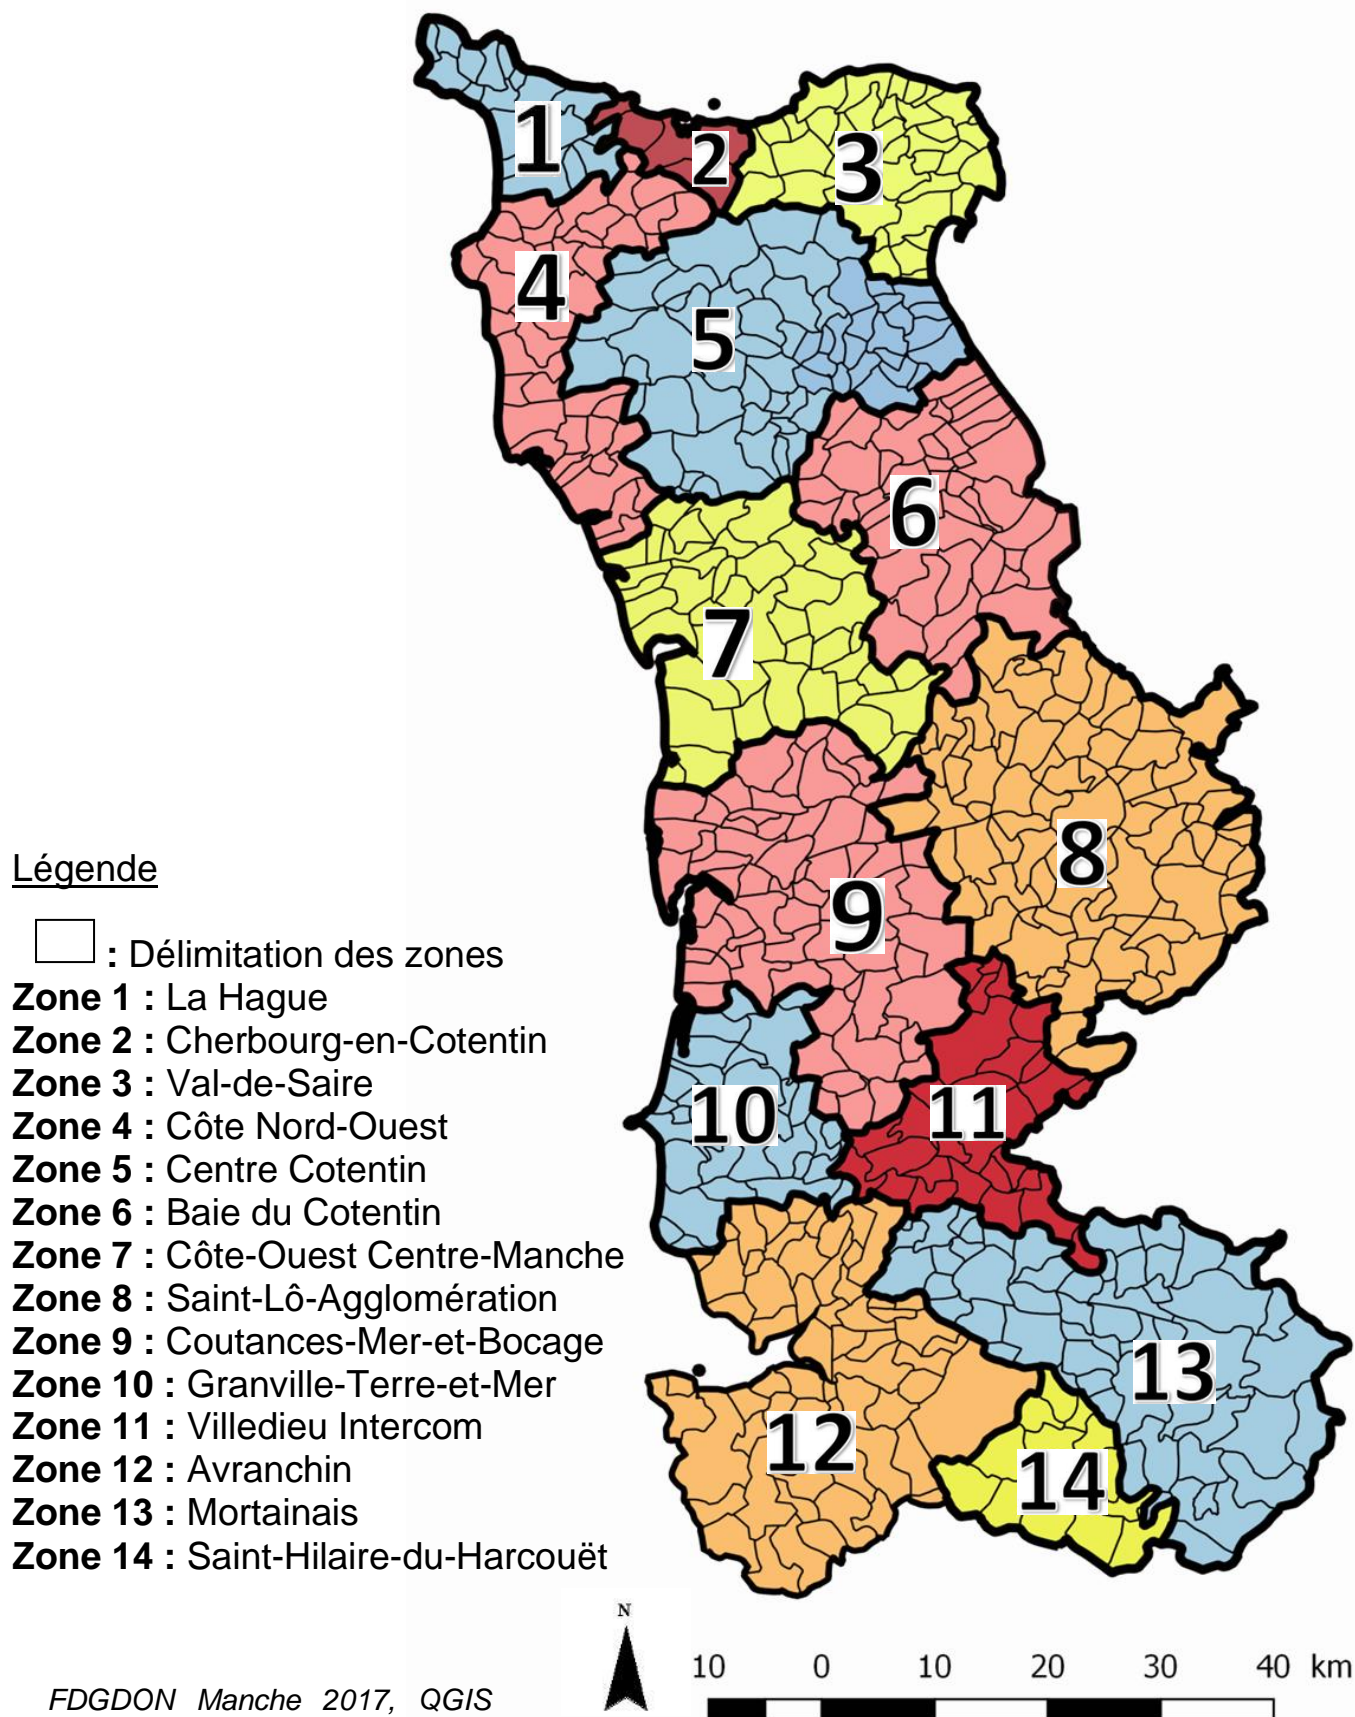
1
2
3
4
5
6
7
8
9
10
11
12
13
14

Légende

: Délimitation des zones
**Zone 1 :** La Hague
**Zone 2 :** Cherbourg-en-Cotentin
**Zone 3 :** Val-de-Saire
**Zone 4 :** Côte Nord-Ouest
**Zone 5 :** Centre Cotentin
**Zone 6 :** Baie du Cotentin
**Zone 7 :** Côte-Ouest Centre-Manche
**Zone 8 :** Saint-Lô-Agglomération
**Zone 9 :** Coutances-Mer-et-Bocage
**Zone 10 :** Granville-Terre-et-Mer
**Zone 11 :** Villedieu Intercom
**Zone 12 :** Avranchin
**Zone 13 :** Mortainais
**Zone 14 :** Saint-Hilaire-du-Harcouët

N

10 0 10 20 30 40 km

FDGDON Manche 2017, QGIS